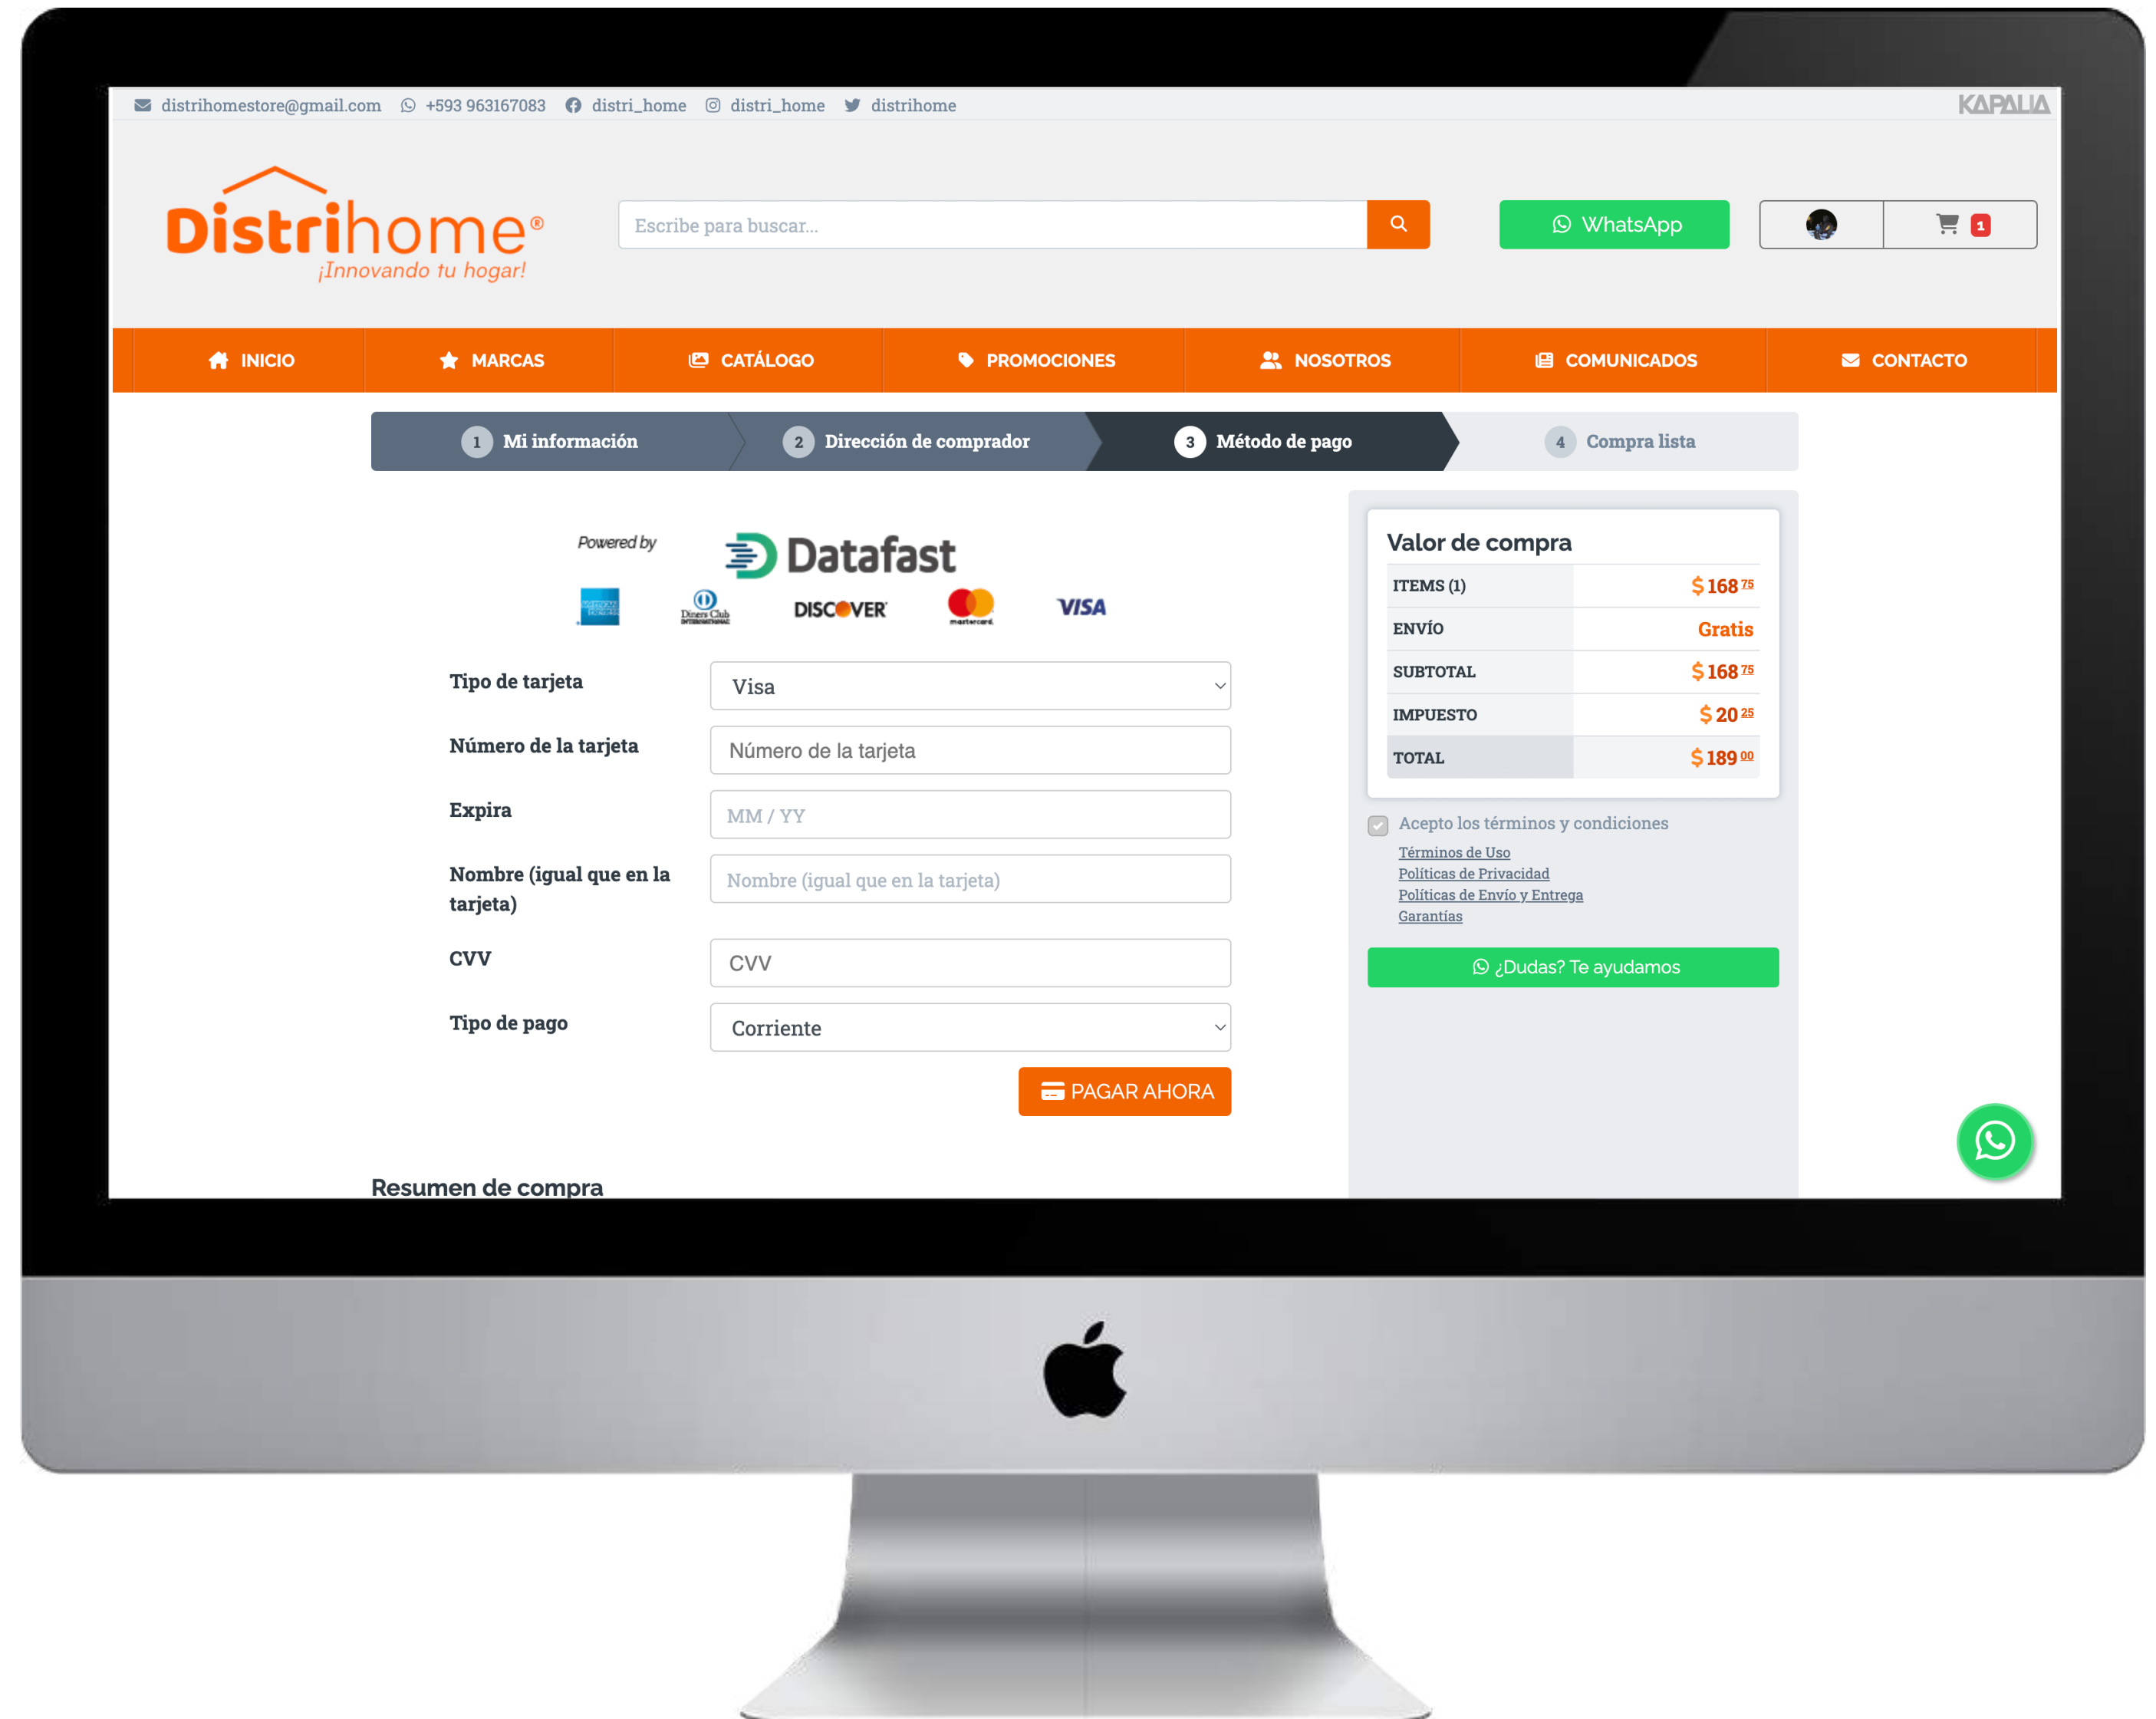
distrihomestore@gmail.com +593 963167083 distri_home distri_home distrihome

KAPALIA

Distrihome®
¡Innovando tu hogar!

Escribe para buscar...

WhatsApp

1

INICIO MARCAS CATÁLOGO PROMOCIONES NOSOTROS COMUNICADOS CONTACTO

1 Mi información 2 Dirección de comprador 3 Método de pago 4 Compra lista

Powered by Datafast

DISCOVER VISA

Tipo de tarjeta
Visa

Número de la tarjeta
Número de la tarjeta

Expira
MM / YY

Nombre (igual que en la tarjeta)
Nombre (igual que en la tarjeta)

CVV
CVV

Tipo de pago
Corriente

PAGAR AHORA

Resumen de compra

Valor de compra

| ITEMS (1) | $ 168 $^{75}$ |
|---|---|
| ENVÍO | Gratis |
| SUBTOTAL | $ 168 $^{75}$ |
| IMPUESTO | $ 20 $^{25}$ |
| TOTAL | $ 189 $^{00}$ |

Acepto los términos y condiciones
Términos de Uso
Políticas de Privacidad
Políticas de Envío y Entrega
Garantías

¿Dudas? Te ayudamos